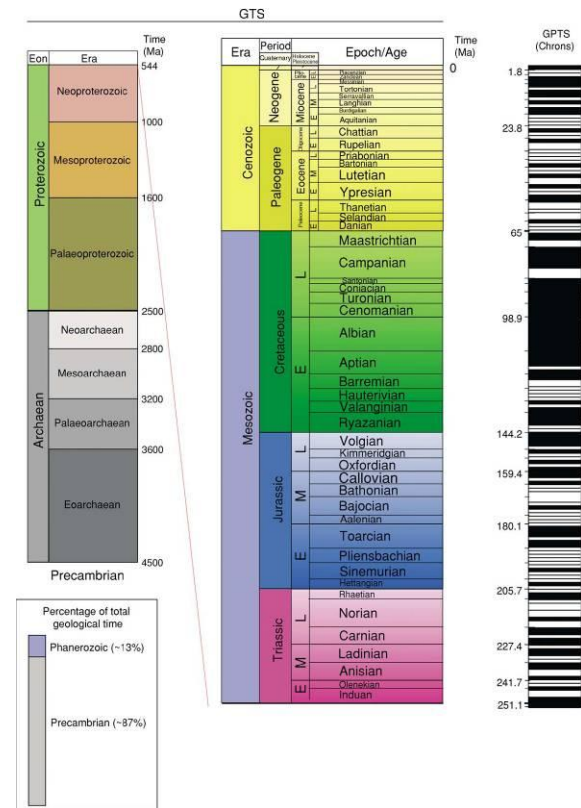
GTS

| Eon | Era | Time (Ma) |
|---|---|---|
| Proterozoic | Neoproterozoic | 544 |
| | Mesoproterozoic | 1000 |
| | Palaeoproterozoic | 1600 |
| Archaean | Neoarchaean | 2500 |
| | Mesoarchaean | 2800 |
| | Palaeoarchaean | 3200 |
| | Eoarchaean | 3600 |
| | | 4500 |

Precambrian

Percentage of total geological time

Phanerozoic (~13%)

Precambrian (~87%)

| Era | Period | | Epoch/Age |
|---|---|---|---|
| Cenozoic | Quaternary | Holocene Pleistocene | |
| | Neogene | Plio. | Zanclean |
| | | Miocene L | Messinian |
| | | | Tortonian |
| | | M | Serravallian |
| | | | Langhian |
| | | E | Burdigalian |
| | | | Aquitanian |
| | Paleogene | Oligocene | Chattian |
| | | | Rupelian |
| | | Eocene L | Priabonian |
| | | | Bartonian |
| | | M | Lutetian |
| | | E | Ypresian |
| | | Paleocene L | Thanetian |
| | | | Selandian |
| | | E | Danian |
| Mesozoic | Cretaceous | L | Maastrichtian |
| | | | Campanian |
| | | | Santonian |
| | | | Coniacian |
| | | | Turonian |
| | | | Cenomanian |
| | | E | Albian |
| | | | Aptian |
| | | | Barremian |
| | | | Hauterivian |
| | | | Valanginian |
| | | | Ryazanian |
| | Jurassic | L | Volgian |
| | | | Kimmeridgian |
| | | | Oxfordian |
| | | M | Callovian |
| | | | Bathonian |
| | | | Bajocian |
| | | | Aalenian |
| | | E | Toarcian |
| | | | Pliensbachian |
| | | | Sinemurian |
| | | | Hettangian |
| | Triassic | L | Rhaetian |
| | | | Norian |
| | | | Carnian |
| | | M | Ladinian |
| | | | Anisian |
| | | E | Olenekian |
| | | | Induan |

Time (Ma)
0

GPTS (Chrons)
1.8
23.8
65
98.9
144.2
159.4
180.1
205.7
227.4
241.7
251.1